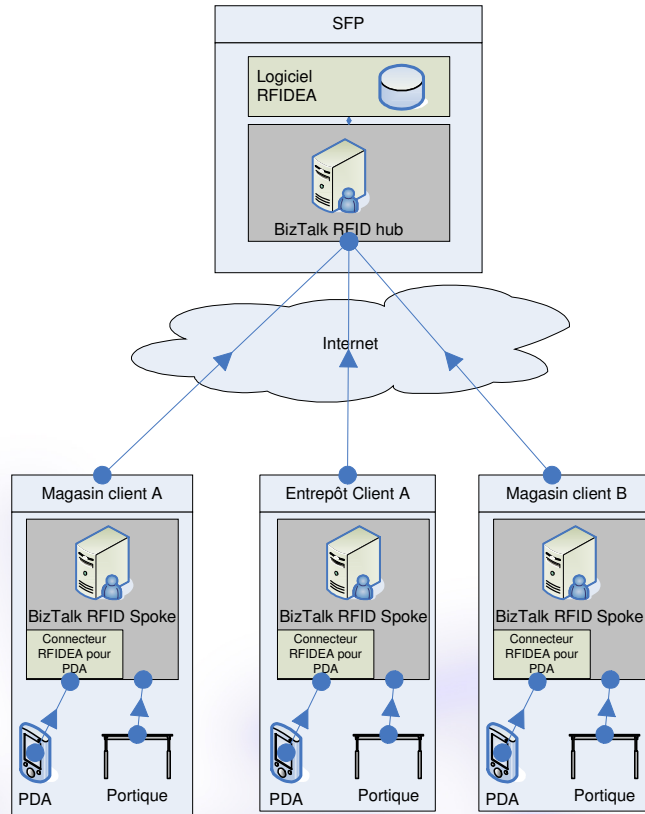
SFP

Logiciel RFIDEA

BizTalk RFID hub

Internet

Magasin client A

BizTalk RFID Spoke

Connecteur RFIDEA pour PDA

PDA

Portique

Entrepôt Client A

BizTalk RFID Spoke

Connecteur RFIDEA pour PDA

PDA

Portique

Magasin client B

BizTalk RFID Spoke

Connecteur RFIDEA pour PDA

PDA

Portique